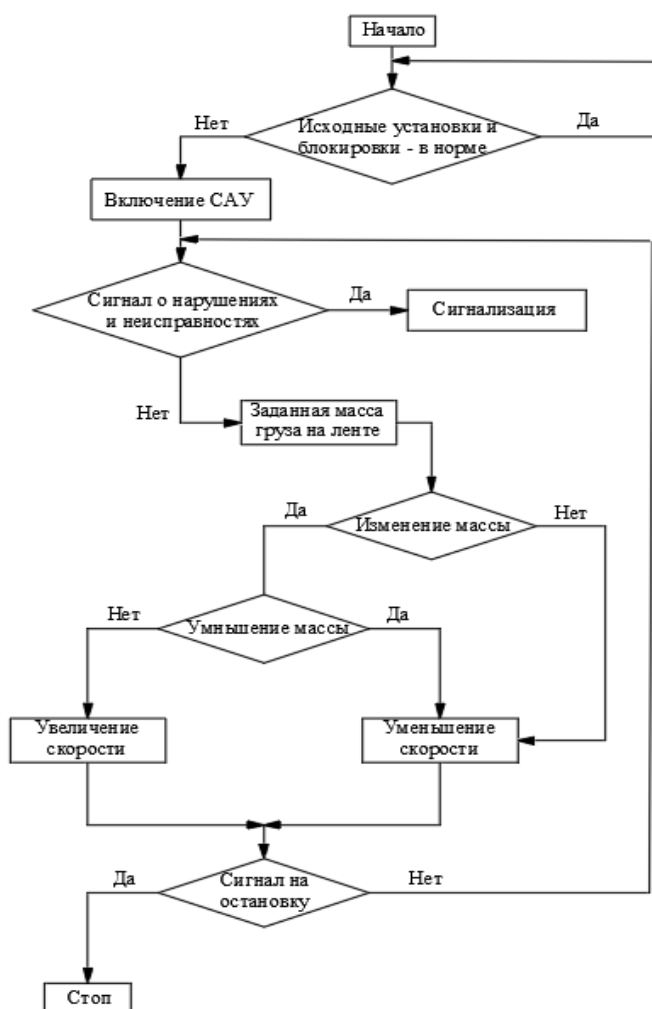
Начало

Нет

Исходные установки и блокировки - в норме

Да

Включение САУ

Сигнал о нарушениях и неисправностях

Да

Сигнализация

Нет

Заданная масса груза на ленте

Да

Изменение массы

Нет

Нет

Умнышение массы

Да

Увеличение скорости

Уменьшение скорости

Да

Сигнал на остановку

Нет

Стоп